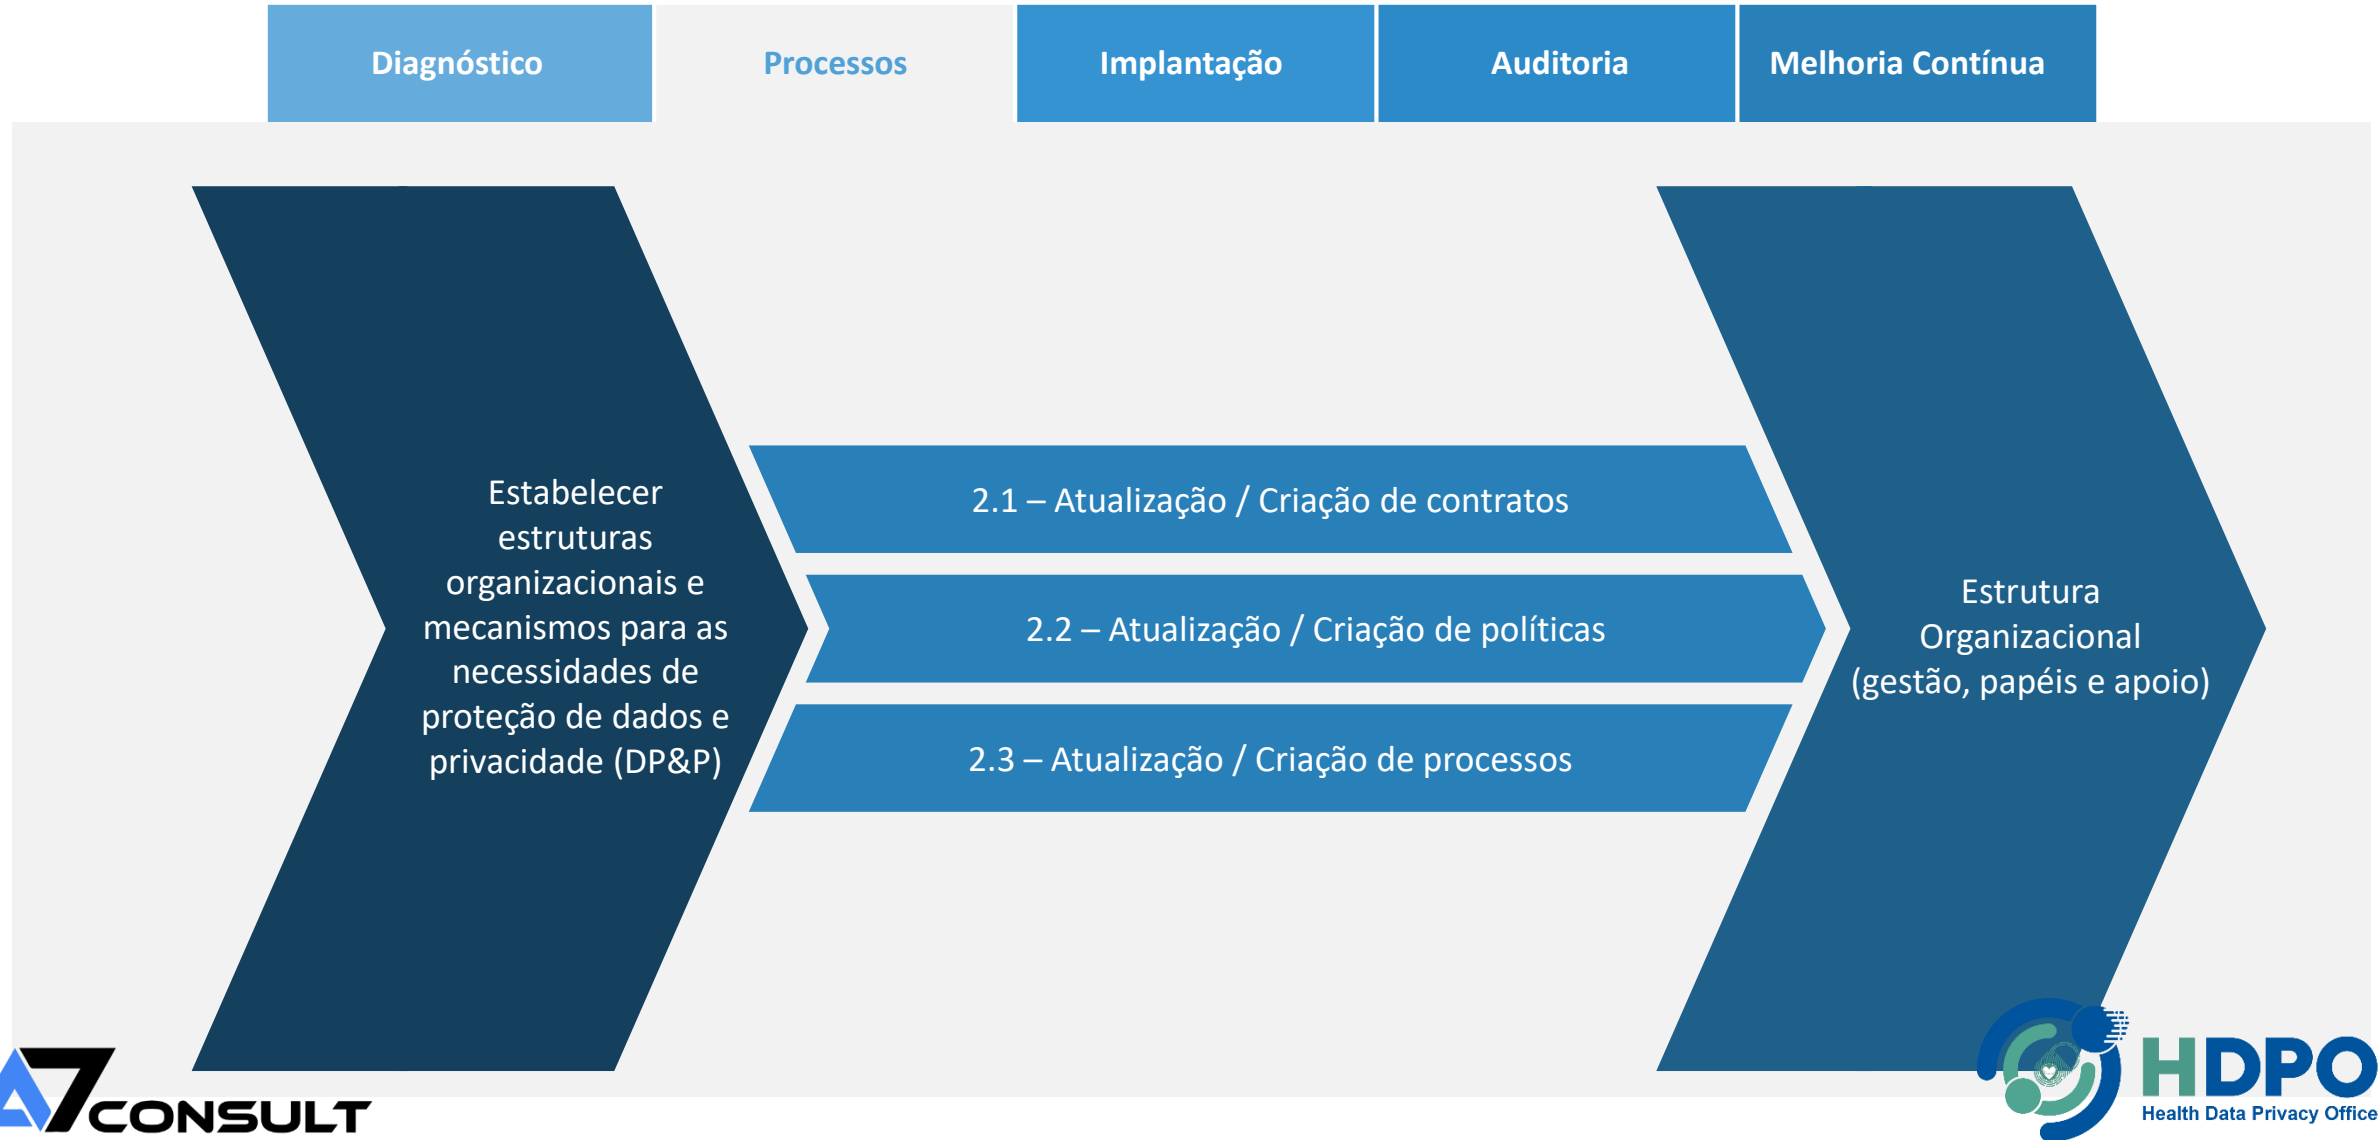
Diagnóstico | Processos | Implantação | Auditoria | Melhoria Contínua

Estabelecer estruturas organizacionais e mecanismos para as necessidades de proteção de dados e privacidade (DP&P)

2.1 – Atualização / Criação de contratos

2.2 – Atualização / Criação de políticas

2.3 – Atualização / Criação de processos

Estrutura Organizacional (gestão, papéis e apoio)

A7CONSULT

HDPO
Health Data Privacy Office